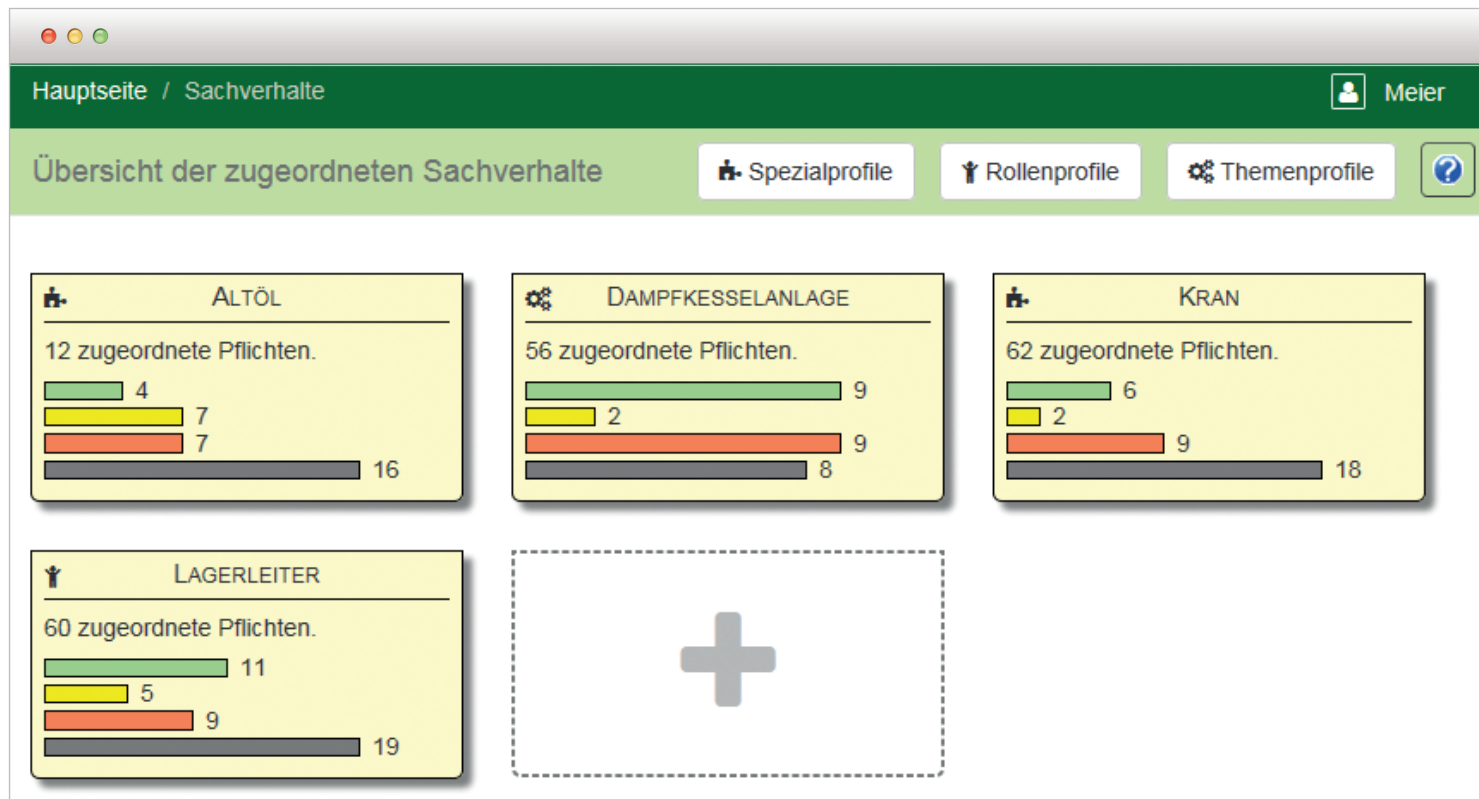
Hauptseite / Sachverhalte

Meier

Übersicht der zugeordneten Sachverhalte

Spezialprofile

Rollenprofile

Themenprofile

ALTÖL

12 zugeordnete Pflichten.

4
7
7
16

DAMPFKESSELANLAGE

56 zugeordnete Pflichten.

9
2
9
8

KRAN

62 zugeordnete Pflichten.

6
2
9
18

LAGERLEITER

60 zugeordnete Pflichten.

11
5
9
19